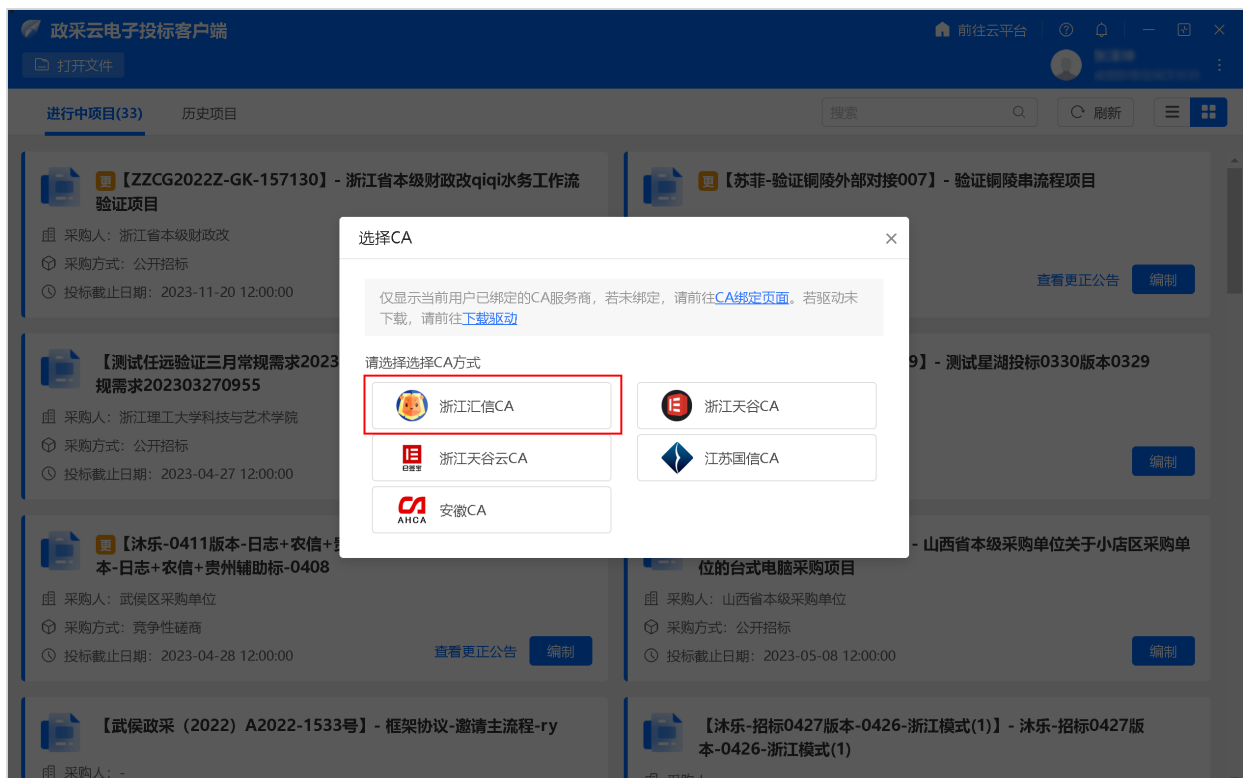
政采云电子投标客户端

前往云平台

打开文件

进行中项目(33)　历史项目

搜索

刷新

更 【ZZCG2022Z-GK-157130】- 浙江省本级财政改qiqi水务工作流验证项目

采购人：浙江省本级财政改

采购方式：公开招标

投标截止日期：2023-11-20 12:00:00

更 【苏菲-验证铜陵外部对接007】- 验证铜陵串流程项目

查看更正公告　编制

【测试任远验证三月常规需求2023

规需求202303270955

采购人：浙江理工大学科技与艺术学院

采购方式：公开招标

投标截止日期：2023-04-27 12:00:00

9】- 测试星湖投标0330版本0329

编制

更 【沐乐-0411版本-日志+农信+

本-日志+农信+贵州辅助标-0408

采购人：武侯区采购单位

采购方式：竞争性磋商

投标截止日期：2023-04-28 12:00:00

查看更正公告　编制

- 山西省本级采购单位关于小店区采购单位的台式电脑采购项目

采购人：山西省本级采购单位

采购方式：公开招标

投标截止日期：2023-05-08 12:00:00

编制

【武侯政采（2022）A2022-1533号】- 框架协议-邀请主流程-ry

采购人：-

【沐乐-招标0427版本-0426-浙江模式(1)】- 沐乐-招标0427版本-0426-浙江模式(1)

采购人：

选择CA

仅显示当前用户已绑定的CA服务商，若未绑定，请前往CA绑定页面。若驱动未下载，请前往下载驱动

请选择选择CA方式

浙江汇信CA

浙江天谷CA

浙江天谷云CA

江苏国信CA

安徽CA

AHCA